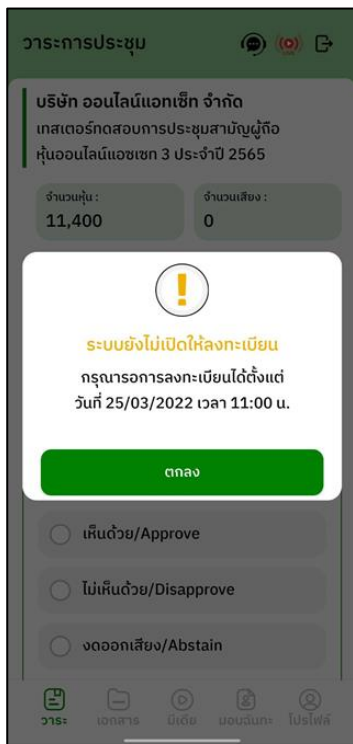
วาระการประชุม

บริษัท ออนไลน์แอกเซ็ท จำกัด
เทสเตอร์ทดสอบการประชุมสามัญผู้ถือหุ้นออนไลน์แอซเซท 3 ประจำปี 2565

จำนวนหุ้น :
11,400

จำนวนเสียง :
0

!

ระบบยังไม่เปิดให้ลงทะเบียน
กรุณารอการลงทะเบียนได้ตั้งแต่ วันที่ 25/03/2022 เวลา 11:00 น.

ตกลง

เห็นด้วย/Approve

ไม่เห็นด้วย/Disapprove

งดออกเสียง/Abstain

วาระ เอกสาร มีเดีย มอบฉันทะ โปรไฟล์